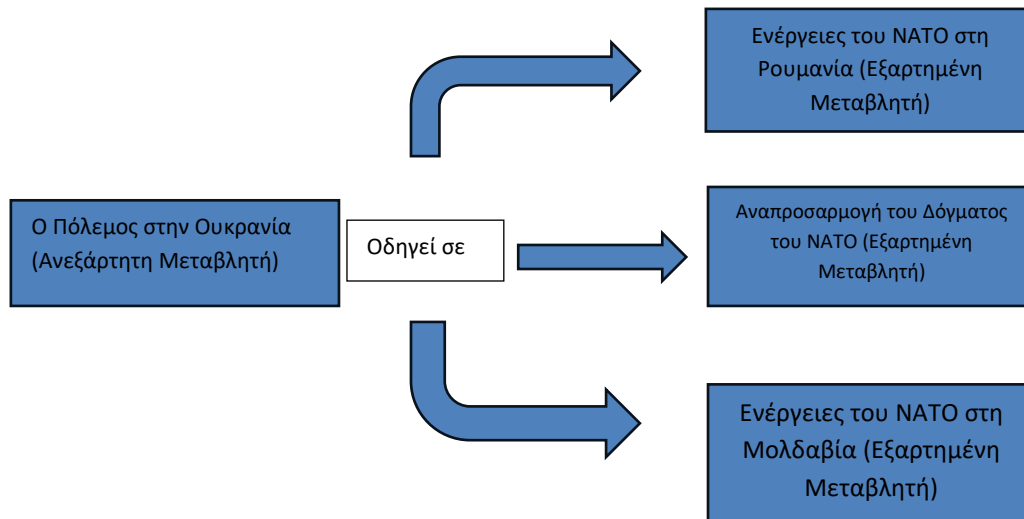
Ο Πόλεμος στην Ουκρανία (Ανεξάρτητη Μεταβλητή)

Οδηγεί σε

Ενέργειες του ΝΑΤΟ στη Ρουμανία (Εξαρτημένη Μεταβλητή)

Αναπροσαρμογή του Δόγματος του ΝΑΤΟ (Εξαρτημένη Μεταβλητή)

Ενέργειες του ΝΑΤΟ στη Μολδαβία (Εξαρτημένη Μεταβλητή)